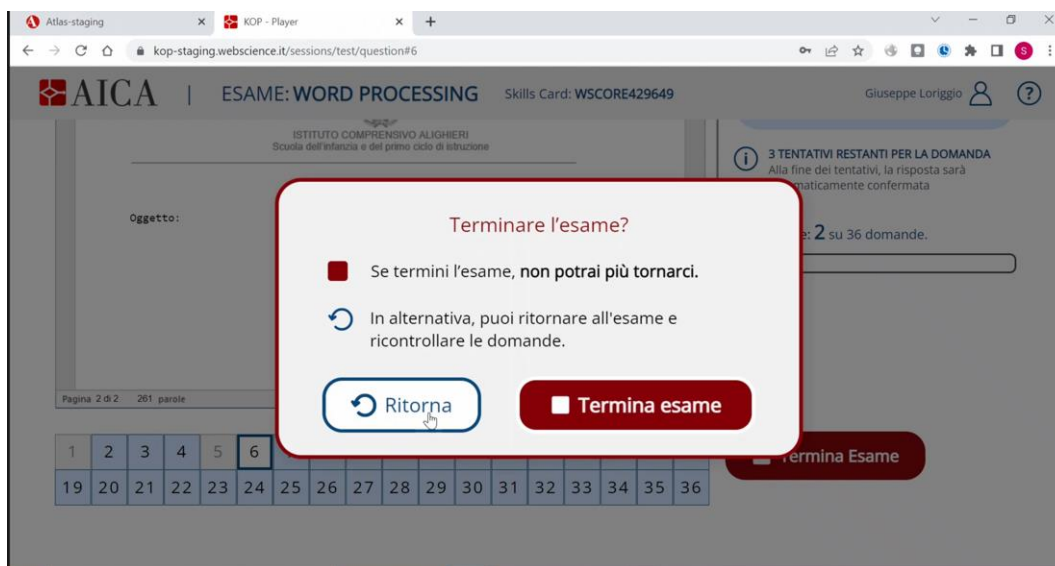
Atlas-staging
KOP - Player
kop-staging.webscience.it/sessions/test/question#6

AICA | ESAME: WORD PROCESSING Skills Card: WSCORE429649 Giuseppe Loriggio ?

ISTITUTO COMPRENSIVO ALIGHIERI
Scuola dell'infanzia e del primo ciclo di istruzione

Oggetto:

3 TENTATIVI RESTANTI PER LA DOMANDA
Alla fine dei tentativi, la risposta sarà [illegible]maticamente confermata

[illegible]e: 2 su 36 domande.

Terminare l'esame?

Se termini l'esame, non potrai più tornarci.

In alternativa, puoi ritornare all'esame e ricontrollare le domande.

Ritorna

Termina esame

Pagina 2 di 2 261 parole

1 2 3 4 5 6
19 20 21 22 23 24 25 26 27 28 29 30 31 32 33 34 35 36

Termina Esame